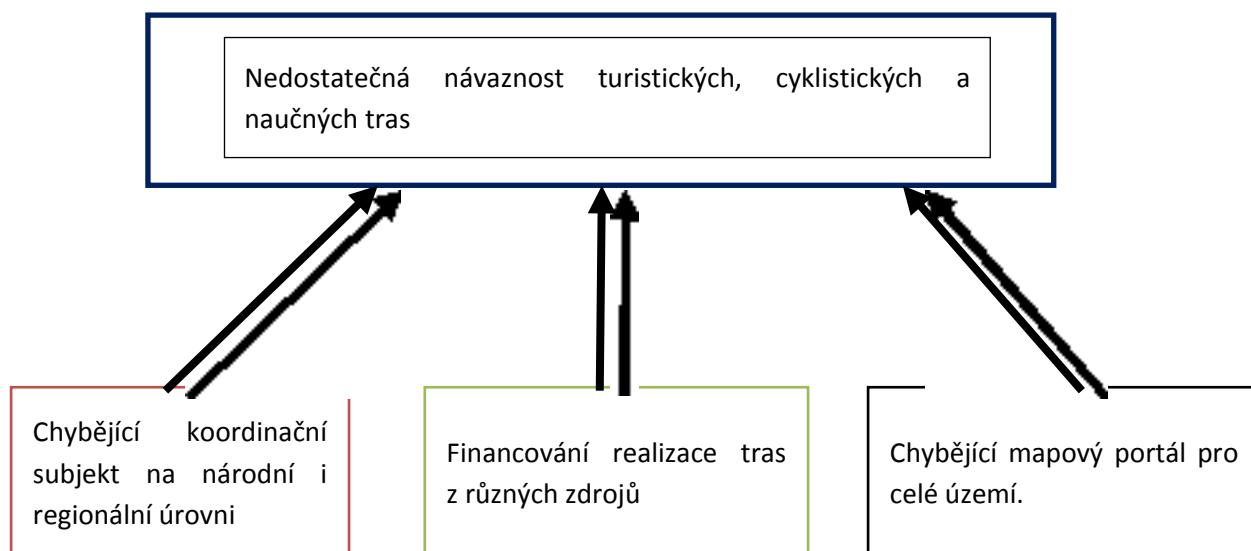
Nedostatečná návaznost turistických, cyklistických a naučných tras

Chybějící koordinační subjekt na národní i regionální úrovni

Financování realizace tras z různých zdrojů

Chybějící mapový portál pro celé území.